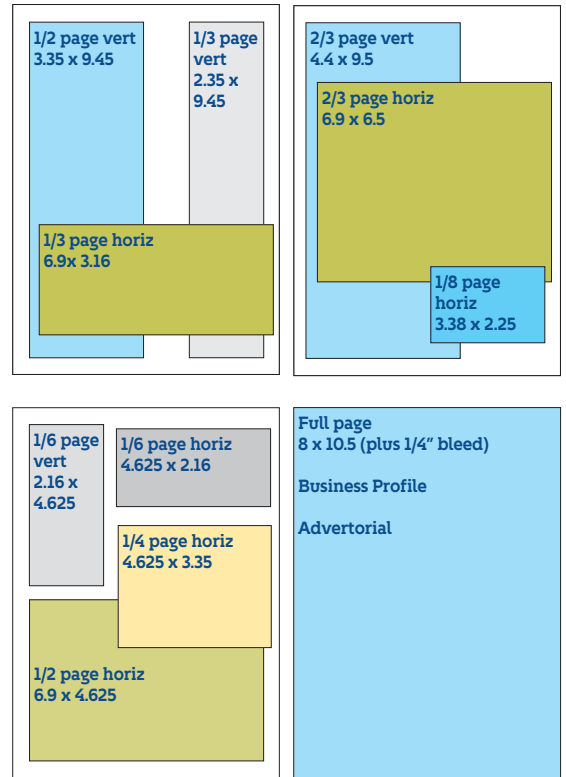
1/2 page vert
3.35 x 9.45

1/3 page vert
2.35 x 9.45

1/3 page horiz
6.9x 3.16

2/3 page vert
4.4 x 9.5

2/3 page horiz
6.9 x 6.5

1/8 page horiz
3.38 x 2.25

1/6 page vert
2.16 x 4.625

1/6 page horiz
4.625 x 2.16

1/4 page horiz
4.625 x 3.35

1/2 page horiz
6.9 x 4.625

Full page
8 x 10.5 (plus 1/4" bleed)

Business Profile

Advertorial